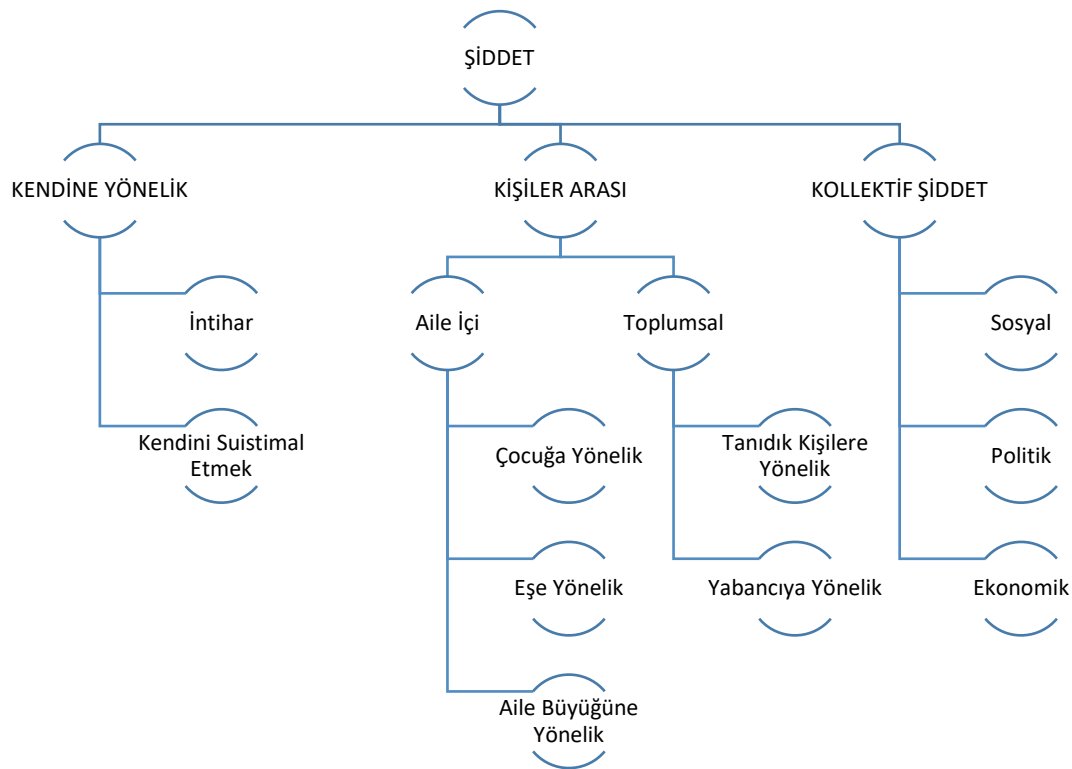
ŞİDDET

KENDİNE YÖNELİK

İntihar

Kendini Suistimal Etmek

KİŞİLER ARASI

Aile İçi

Çocuğa Yönelik

Eşe Yönelik

Aile Büyüğüne Yönelik

Toplumsal

Tanıdık Kişilere Yönelik

Yabancıya Yönelik

KOLLEKTİF ŞİDDET

Sosyal

Politik

Ekonomik